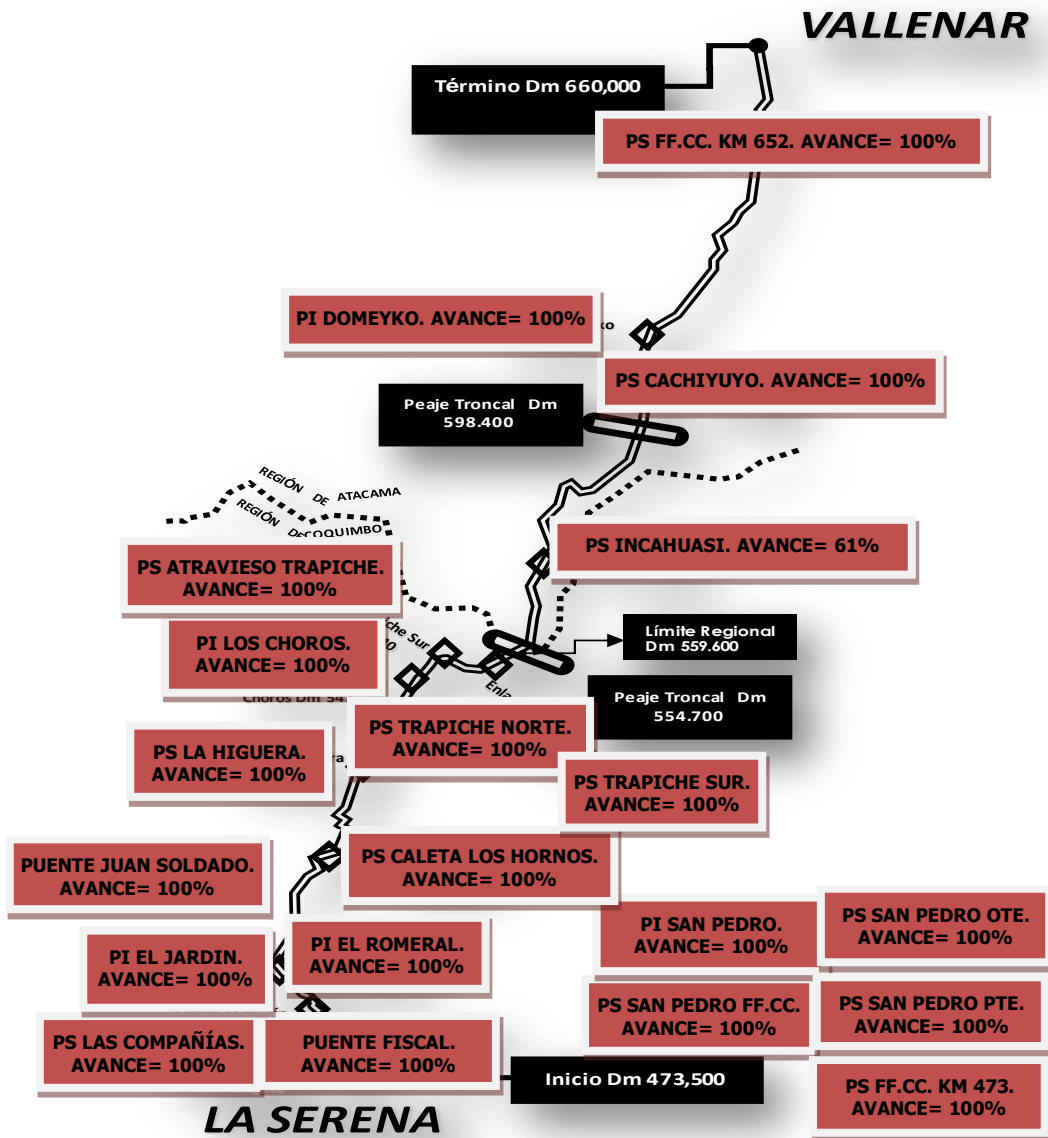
VALLENAR

Término Dm 660,000

PS FF.CC. KM 652. AVANCE= 100%

PI DOMEYKO. AVANCE= 100%

PS CACHIYUYO. AVANCE= 100%

Peaje Troncal Dm 598.400

REGIÓN DE ATACAMA

REGIÓN DE COQUIMBO

PS INCAHUASI. AVANCE= 61%

PS ATRAVIESO TRAPICHE. AVANCE= 100%

PI LOS CHOROS. AVANCE= 100%

Límite Regional Dm 559.600

Peaje Troncal Dm 554.700

PS TRAPICHE NORTE. AVANCE= 100%

PS LA HIGUERA. AVANCE= 100%

PS TRAPICHE SUR. AVANCE= 100%

PUENTE JUAN SOLDADO. AVANCE= 100%

PS CALETA LOS HORNOS. AVANCE= 100%

PI SAN PEDRO. AVANCE= 100%

PS SAN PEDRO OTE. AVANCE= 100%

PI EL JARDIN. AVANCE= 100%

PI EL ROMERAL. AVANCE= 100%

PS SAN PEDRO FF.CC. AVANCE= 100%

PS SAN PEDRO PTE. AVANCE= 100%

PS LAS COMPAÑIAS. AVANCE= 100%

PUENTE FISCAL. AVANCE= 100%

Inicio Dm 473,500

PS FF.CC. KM 473. AVANCE= 100%

LA SERENA